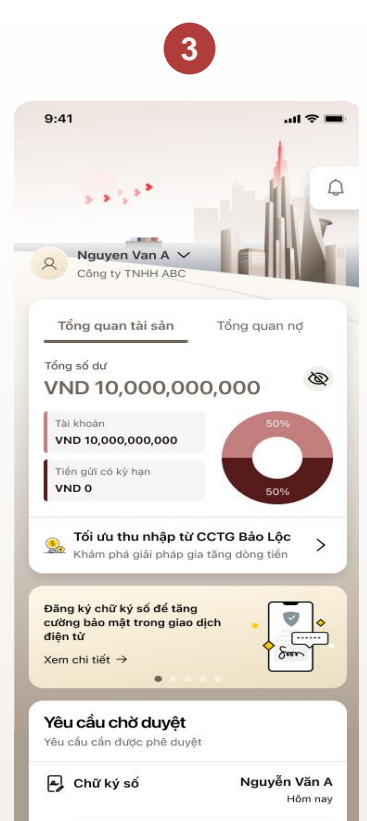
3

9:41

Nguyen Van A
Công ty TNHH ABC

Tổng quan tài sản
Tổng quan nợ

Tổng số dư
VND 10,000,000,000

Tài khoản
VND 10,000,000,000

Tiền gửi có kỳ hạn
VND 0

50%
50%

Tối ưu thu nhập từ CCTG Bảo Lộc
Khám phá giải pháp gia tăng dòng tiền

Đăng ký chữ ký số để tăng cường bảo mật trong giao dịch điện tử
Xem chi tiết →

Yêu cầu chờ duyệt
Yêu cầu cần được phê duyệt

Chữ ký số
Nguyễn Văn A
Hôm nay